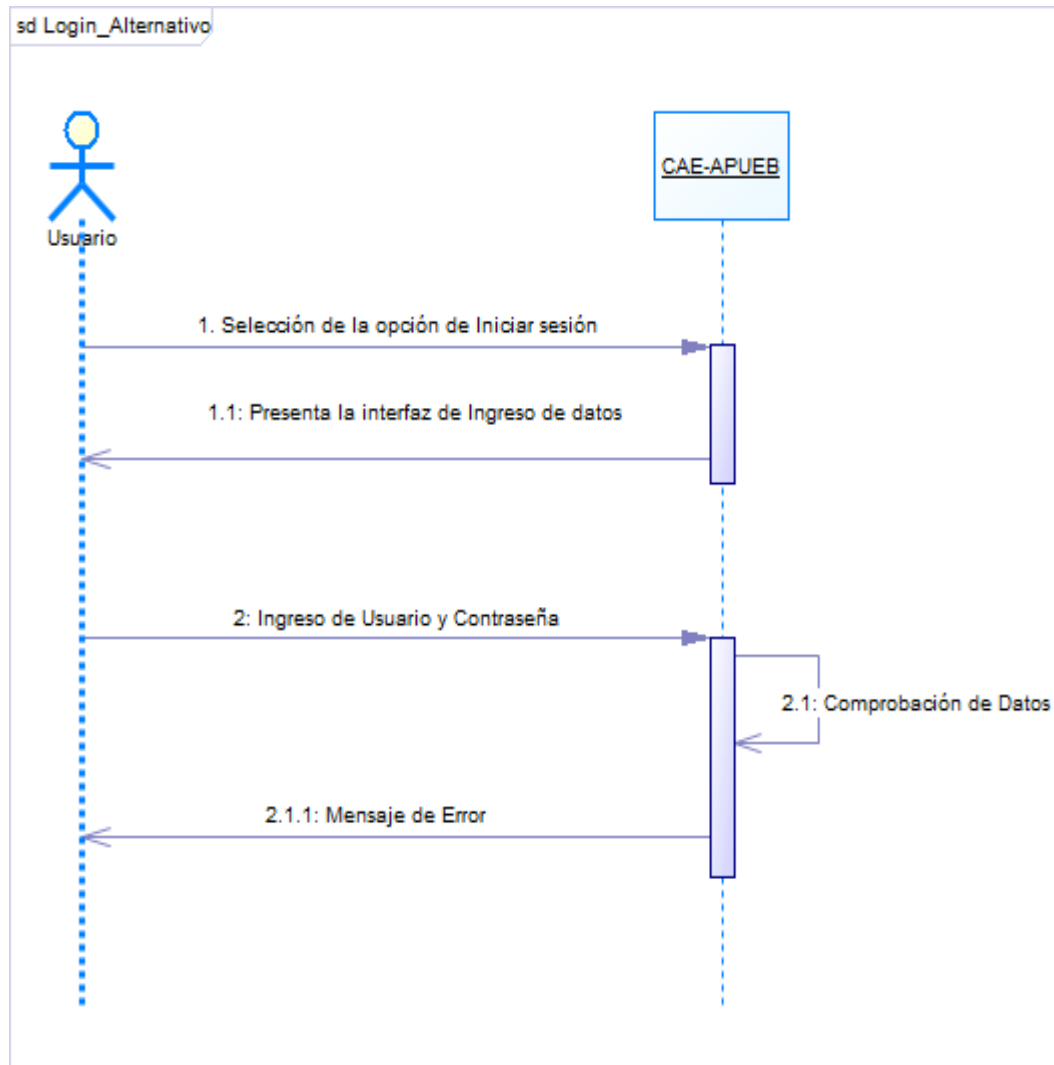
sd Login_Alternativo

Usuario

CAE-APUEB

1. Selección de la opción de Iniciar sesión

1.1: Presenta la interfaz de Ingreso de datos

2: Ingreso de Usuario y Contraseña

2.1: Comprobación de Datos

2.1.1: Mensaje de Error